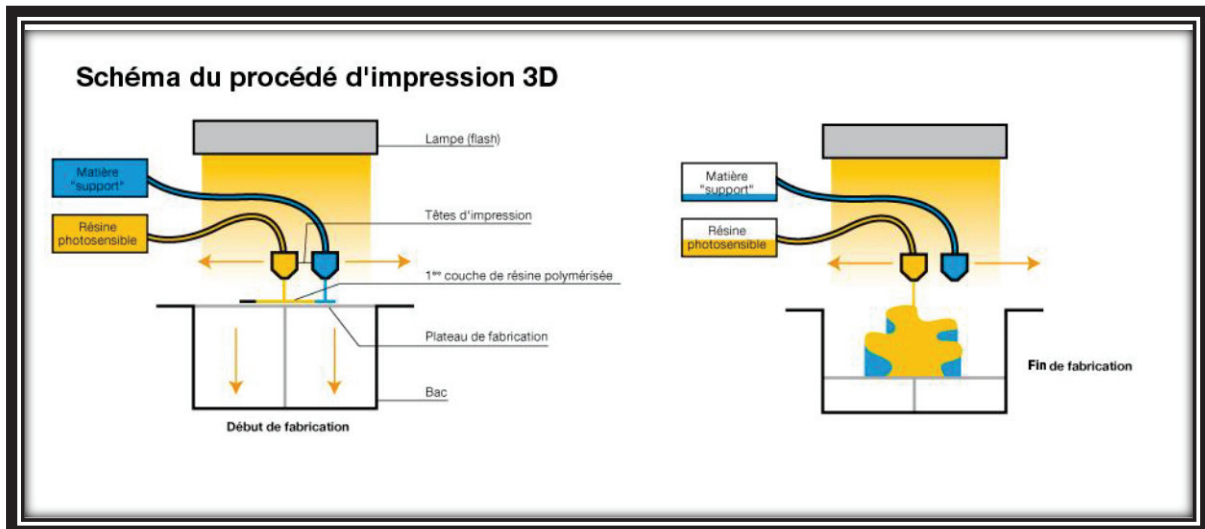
Schéma du procédé d'impression 3D

Lampe (flash)

Matière "support"

Résine photosensible

Têtes d'impression

1ère couche de résine polymérisée

Plateau de fabrication

Bac

Début de fabrication

Matière "support"

Résine photosensible

Fin de fabrication